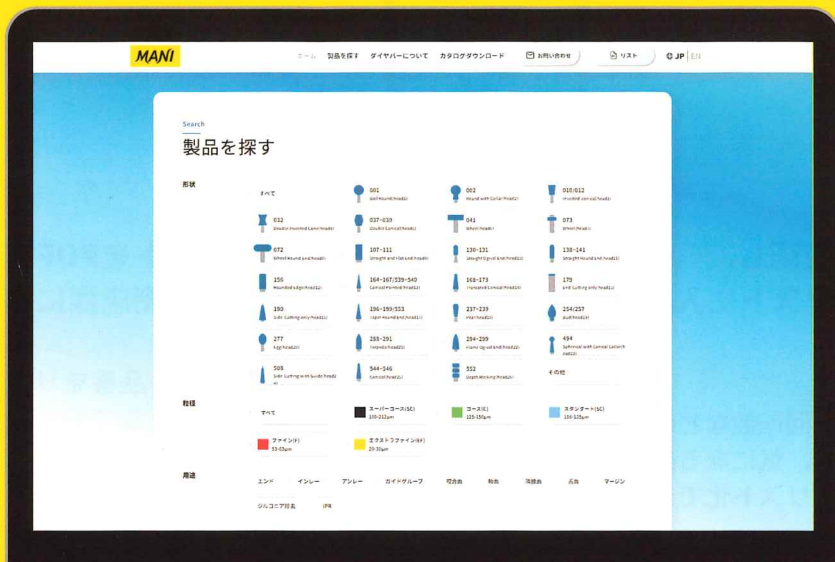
MANI

ホーム　製品を探す　ダイヤバーについて　カタログダウンロード　お問い合わせ　リスト　JP | EN

Search

製品を探す

形状

すべて

001
Ball Round Head(L)

002
Round with Collar Head(L)

010/012
Inverted Conical Head(L)

032
Double Inverted Cone Head(L)

037-039
Double Conical Head(L)

041
Wheel Head(L)

073
Wheel Head(L)

072
Wheel Round End Head(L)

107-111
Straight and Flat End Head(L)

130-131
Straight Round End Head(L)

138-141
Straight Round End Head(L)

156
Rounded Edge Head(L)

164-167/539-540
Conical Pointed Head(L)

168-173
Truncated Conical Head(L)

179
End Cutting only Head(L)

190
Side Cutting only Head(L)

196-199/533
Taper Rounded End Head(L)

237-239
Pear Head(L)

254/257
Bud Head(L)

277
Egg Head(L)

288-291
Torpedo Head(L)

294-299
Flame Head(L)

494
Spherical with Conical Cut Head(L)

508
Side Cutting with Guide Head(L)

544-546
Conical Head(L)

552
Depth Marking Head(L)

その他

粒径

すべて

スーパーコース(SC)
180-212μm

コース(C)
125-150μm

スタンダード(SC)
106-125μm

ファイン(F)
53-63μm

エクストラファイン(EF)
20-30μm

用途

エンド　インレー　アンレー　ガイドグルーブ　咬合面　形態　隣接面　支台　マージン

ジルコニア対応　IPR